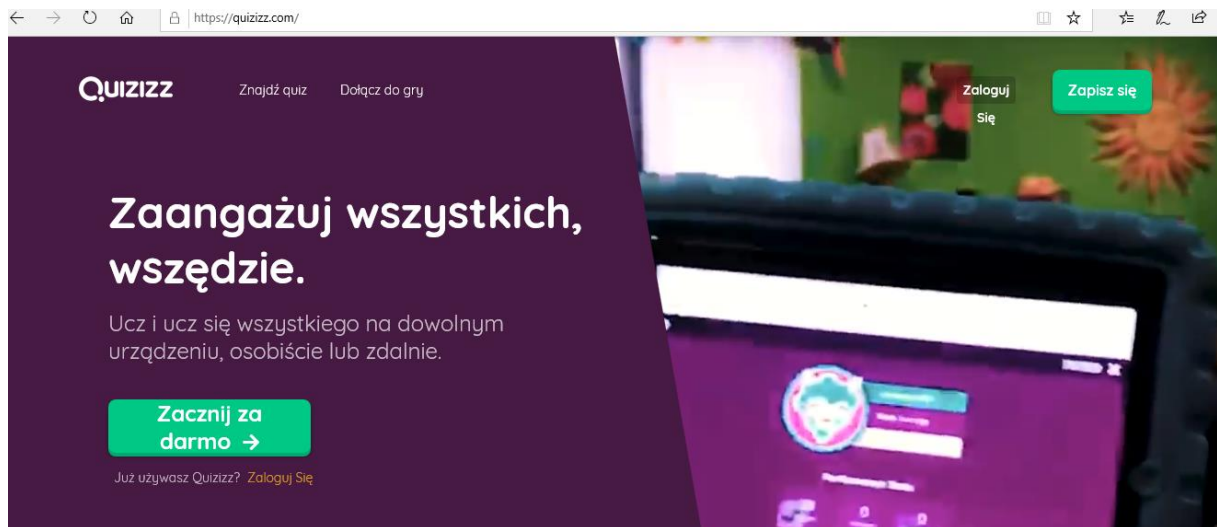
https://quizizz.com/

QUIZIZZ

Znajdź quiz

Dołącz do gry

Zaloguj Się

Zapisz się

Zaangażuj wszystkich, wszędzie.

Ucz i ucz się wszystkiego na dowolnym urządzeniu, osobiście lub zdalnie.

Zacznij za darmo →

Już używasz Quizizz? Zaloguj Się